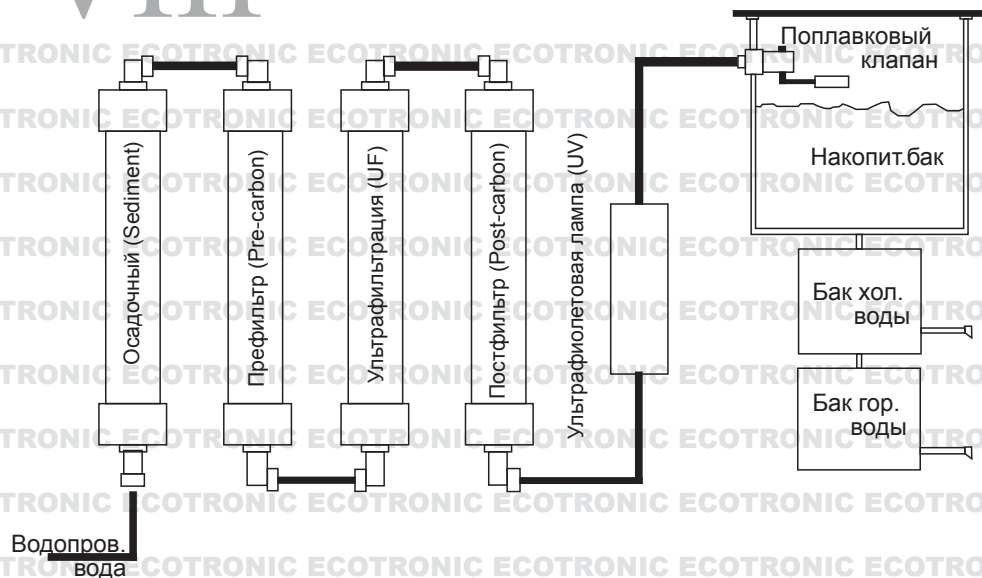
Поплавковый клапан

Накопит.бак

Осадочный (Sediment)

Префильтр (Pre-carbon)

Ультрафильтрация (UF)

Постфильтр (Post-carbon)

Ультрафиолетовая лампа (UV)

Бак хол. воды

Бак гор. воды

Водопров. вода

ECOTRONIC ECOTRONIC ECOTRONIC ECOTRONIC